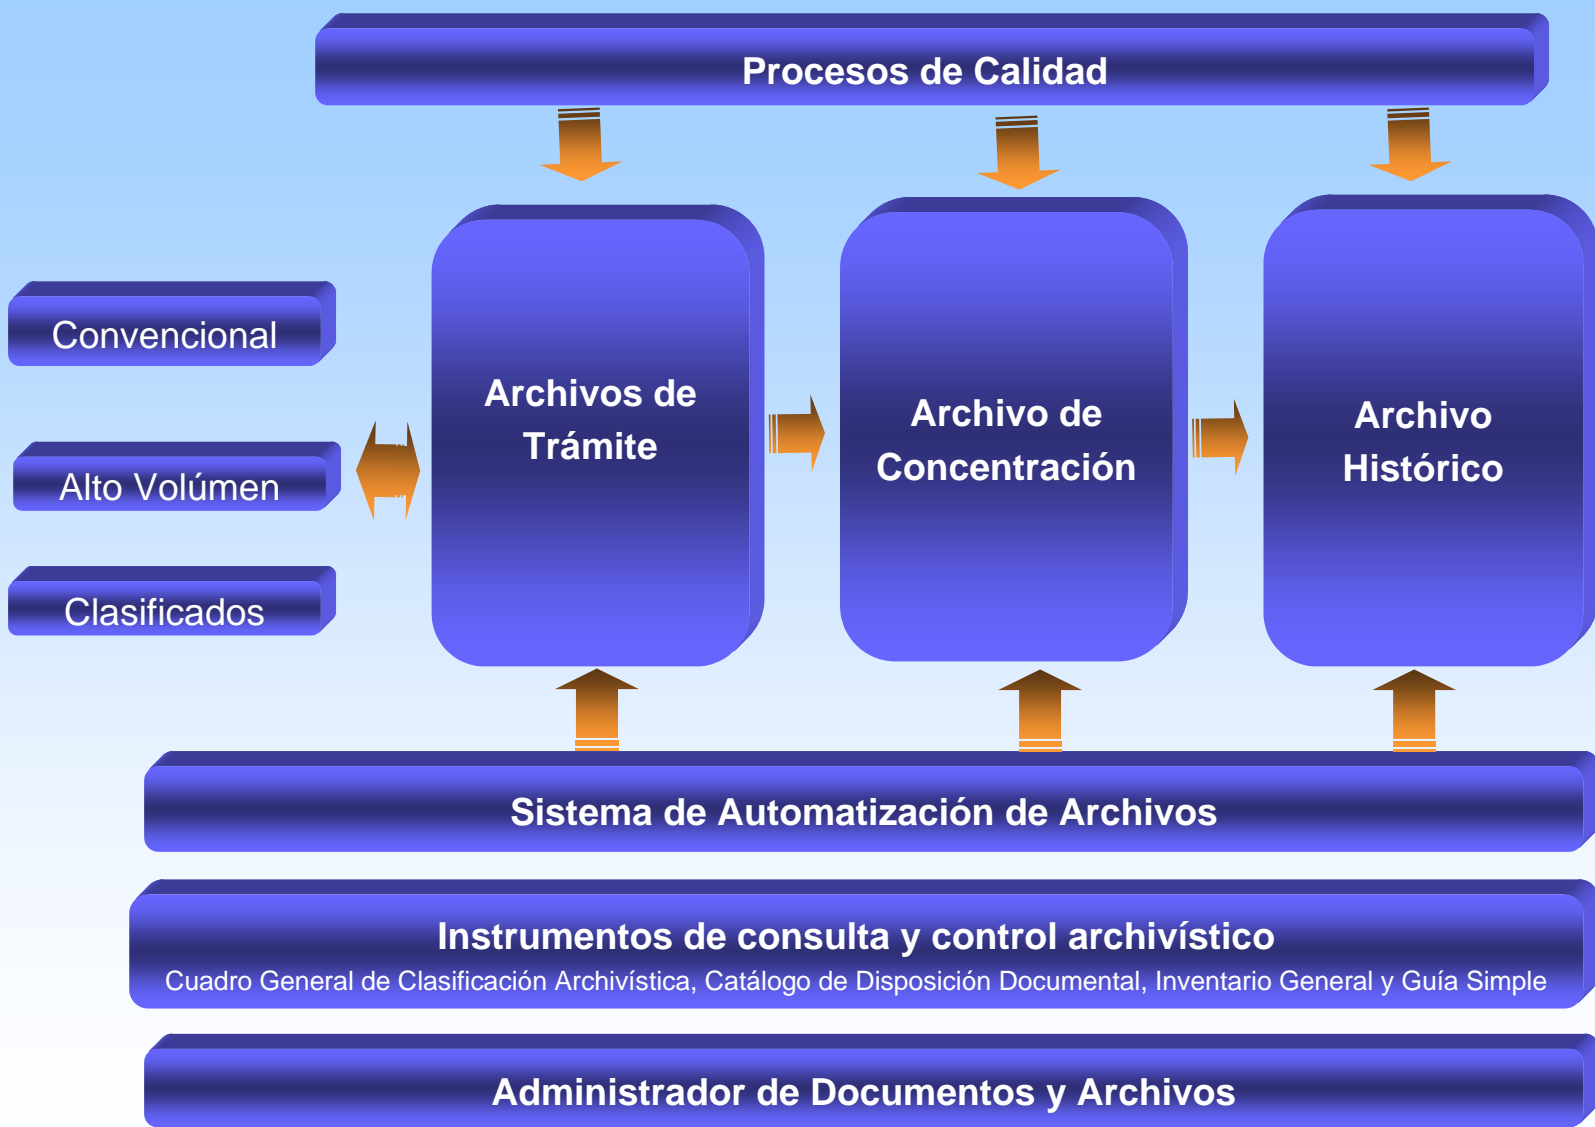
Procesos de Calidad

Convencional

Alto Volúmen

Clasificados

Archivos de Trámite

Archivo de Concentración

Archivo Histórico

Sistema de Automatización de Archivos

Instrumentos de consulta y control archivístico
Cuadro General de Clasificación Archivística, Catálogo de Disposición Documental, Inventario General y Guía Simple

Administrador de Documentos y Archivos